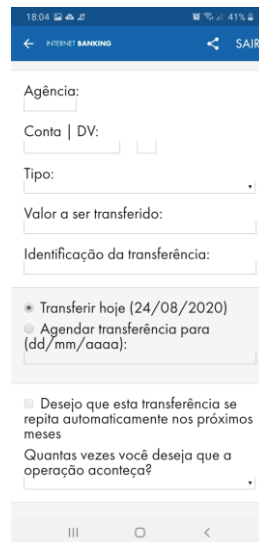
18:04 41%

INTERNET BANKING SAIR

Agência:

Conta | DV:

Tipo:

Valor a ser transferido:

Identificação da transferência:

Transferir hoje (24/08/2020)

Agendar transferência para (dd/mm/aaaa):

Desejo que esta transferência se repita automaticamente nos próximos meses

Quantas vezes você deseja que a operação aconteça?